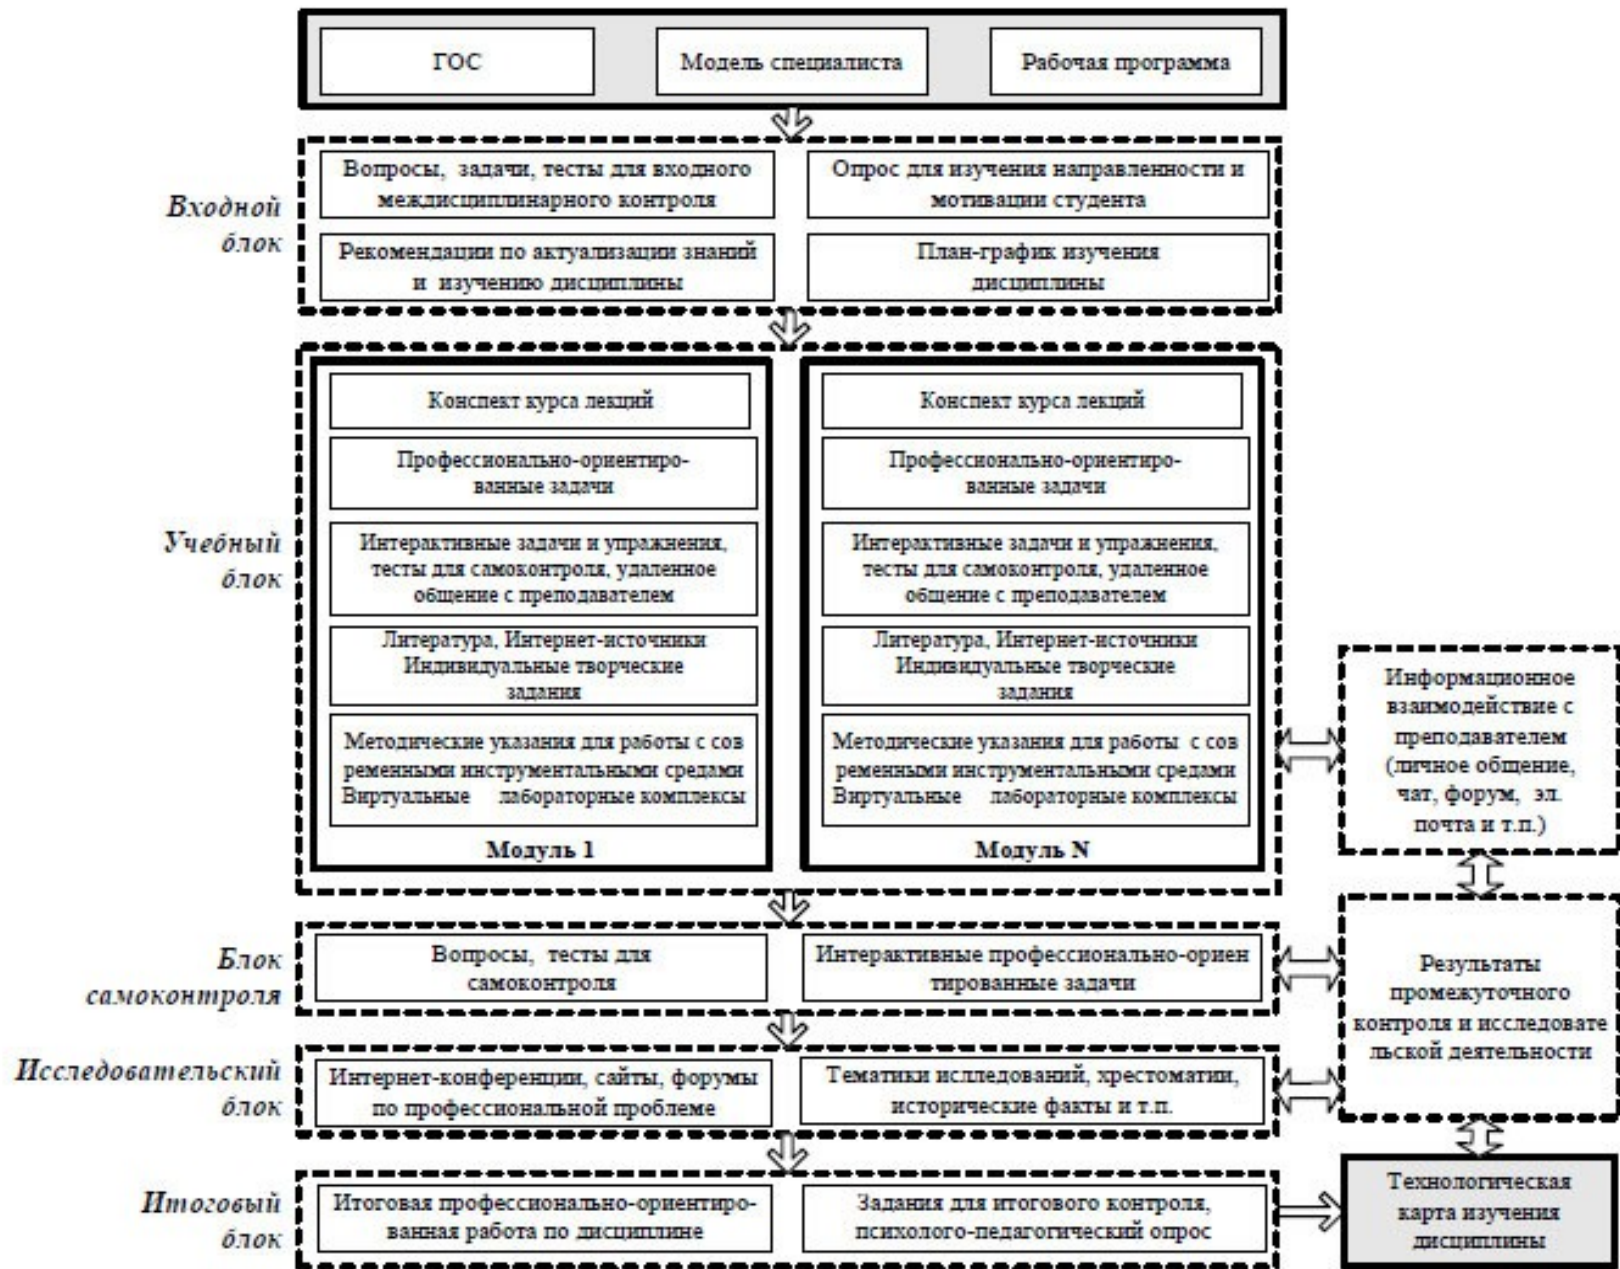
ГОС

Модель специалиста

Рабочая программа

Входной блок

Вопросы, задачи, тесты для входного междисциплинарного контроля

Опрос для изучения направленности и мотивации студента

Рекомендации по актуализации знаний и изучению дисциплины

План-график изучения дисциплины

Учебный блок

Конспект курса лекций

Профессионально-ориентированные задачи

Интерактивные задачи и упражнения, тесты для самоконтроля, удаленное общение с преподавателем

Литература, Интернет-источники Индивидуальные творческие задания

Методические указания для работы с современными инструментальными средами Виртуальные лабораторные комплексы

Модуль 1

Конспект курса лекций

Профессионально-ориентированные задачи

Интерактивные задачи и упражнения, тесты для самоконтроля, удаленное общение с преподавателем

Литература, Интернет-источники Индивидуальные творческие задания

Методические указания для работы с современными инструментальными средами Виртуальные лабораторные комплексы

Модуль N

Информационное взаимодействие с преподавателем (личное общение, чат, форум, эл. почта и т.п.)

Блок самоконтроля

Вопросы, тесты для самоконтроля

Интерактивные профессионально-ориентированные задачи

Результаты промежуточного контроля и исследовательской деятельности

Исследовательский блок

Интернет-конференции, сайты, форумы по профессиональной проблеме

Тематики исследований, хрестоматии, исторические факты и т.п.

Итоговый блок

Итоговая профессионально-ориентированная работа по дисциплине

Задания для итогового контроля, психолого-педагогический опрос

Технологическая карта изучения дисциплины